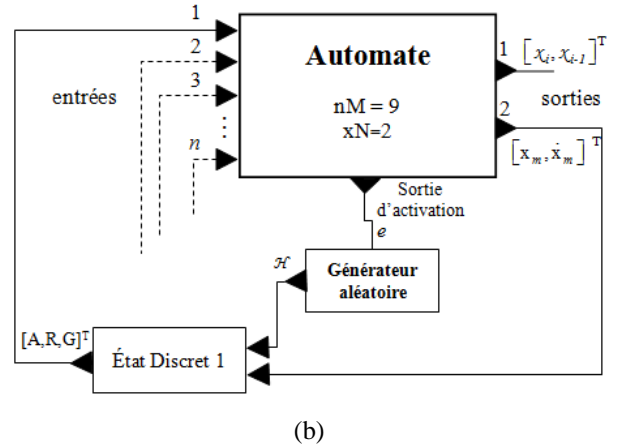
Automate

nM = 9
xN=2

1
2
3
⋮
n

entrées

1 $\left[x_i, x_{i-1}\right]^T$

2

sorties

$\left[x_m, \dot{x}_m\right]^T$

Sortie d'activation

$e$

$\mathcal{H}$

Générateur aléatoire

$[A,R,G]^T$

État Discret 1

(b)